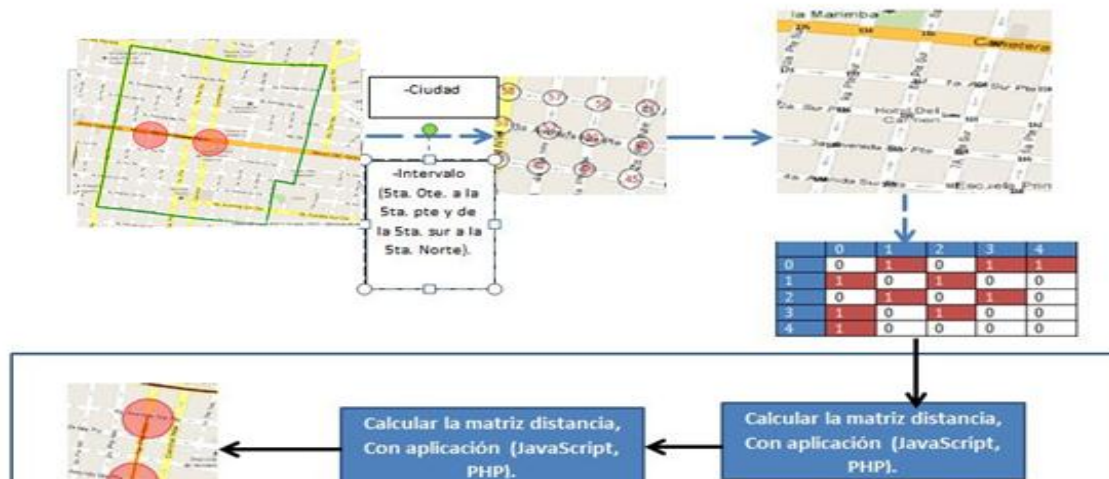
-Ciudad

-Intervalo (5ta. Ote. a la 5ta. pte y de la 5ta. sur a la 5ta. Norte).

la Marimba

Carretera

Hotel Del Carmen

Escuela Prim

|   | 0 | 1 | 2 | 3 | 4 |
|---|---|---|---|---|---|
| 0 | 0 | 1 | 0 | 1 | 1 |
| 1 | 1 | 0 | 1 | 0 | 0 |
| 2 | 0 | 1 | 0 | 1 | 0 |
| 3 | 1 | 0 | 1 | 0 | 0 |
| 4 | 1 | 0 | 0 | 0 | 0 |

Calcular la matriz distancia, Con aplicación (JavaScript, PHP).

Calcular la matriz distancia, Con aplicación (JavaScript, PHP).